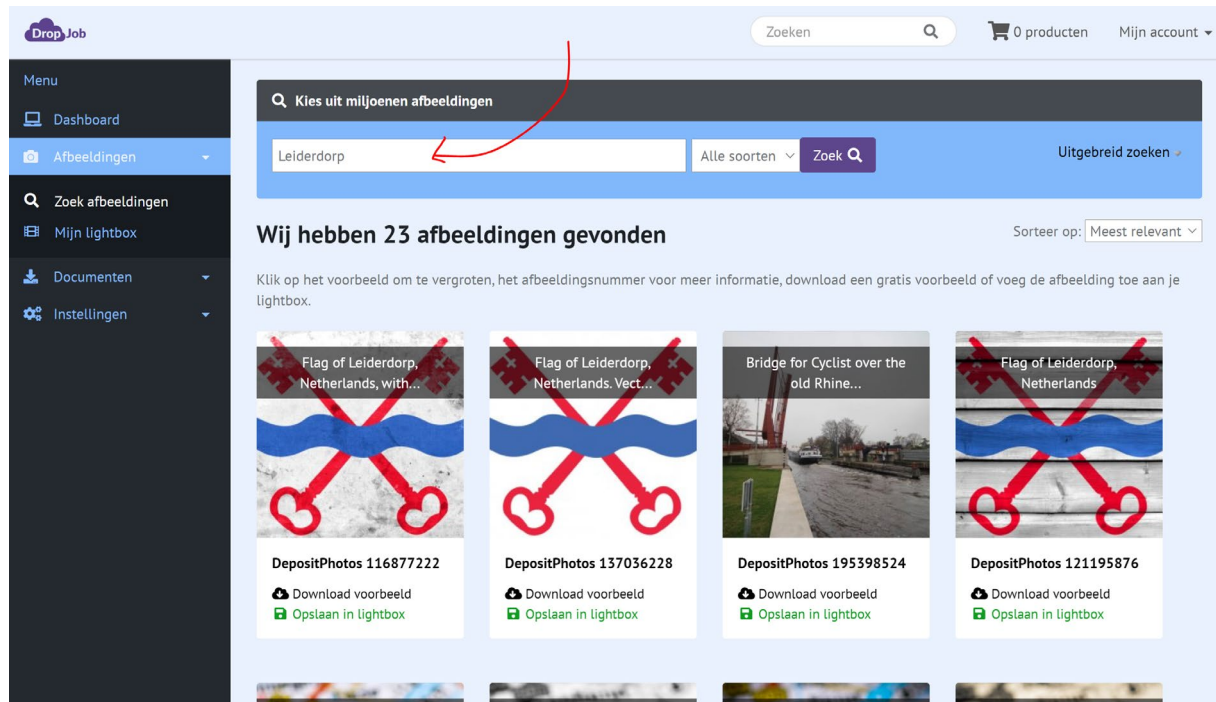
Drop Job

Zoeken

0 producten

Mijn account

Menu

Dashboard

Afbeeldingen

Zoek afbeeldingen

Mijn lightbox

Documenten

Instellingen

Kies uit miljoenen afbeeldingen

Leiderdorp

Alle soorten

Zoek

Uitgebreid zoeken

Wij hebben 23 afbeeldingen gevonden

Sorteer op: Meest relevant

Klik op het voorbeeld om te vergroten, het afbeeldingsnummer voor meer informatie, download een gratis voorbeeld of voeg de afbeelding toe aan je lightbox.

Flag of Leiderdorp, Netherlands, with...

DepositPhotos 116877222

Download voorbeeld

Opslaan in lightbox

Flag of Leiderdorp, Netherlands. Vect...

DepositPhotos 137036228

Download voorbeeld

Opslaan in lightbox

Bridge for Cyclist over the old Rhine...

DepositPhotos 195398524

Download voorbeeld

Opslaan in lightbox

Flag of Leiderdorp, Netherlands

DepositPhotos 121195876

Download voorbeeld

Opslaan in lightbox